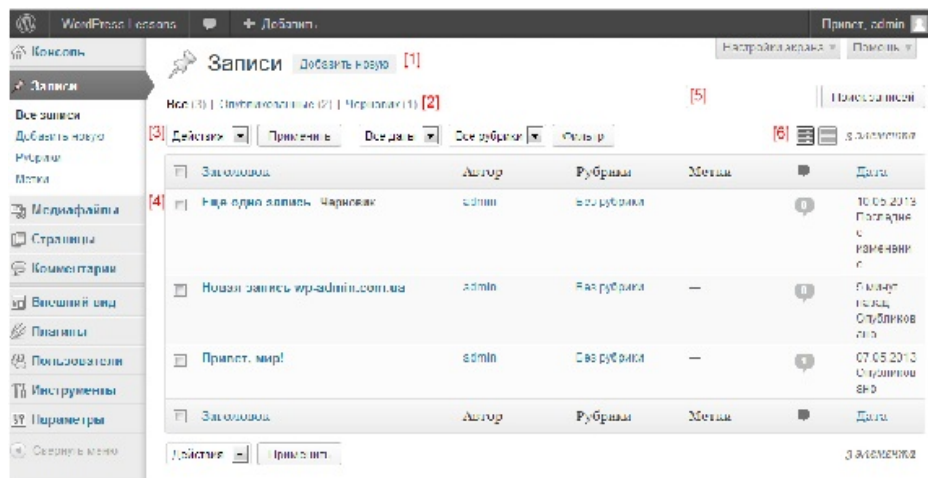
WordPress Lessons + Добавить Привет, admin

Консоль
Записи
Все записи
Добавить новую
Рубрики
Метки
Медиафайлы
Страницы
Комментарии
Внешний вид
Плагины
Пользователи
Инструменты
Параметры
Свернуть меню

Настройки экрана ▾ Помощь ▾

Записи Добавить новую [1]

Все (3) | Опубликованные (2) | Черновик (1) [2] [5] Поиск записей

[3] Действия ▾ Применить Все даты ▾ Все рубрики ▾ Фильтр [6] 3 элемента

| | Заголовок | Автор | Рубрики | Метки | | Дата |
|---|---|---|---|---|---|---|
| [4] | Еще одна запись - Черновик | admin | Без рубрики | | 0 | 10.05.2013 Последнее изменение |
| | Новая запись wp-admin.com.ua | admin | Без рубрики | — | 0 | 5 минут назад Опубликовано |
| | Привет, мир! | admin | Без рубрики | — | 1 | 07.05.2013 Опубликовано |
| | Заголовок | Автор | Рубрики | Метки | | Дата |

Действия ▾ Применить 3 элемента